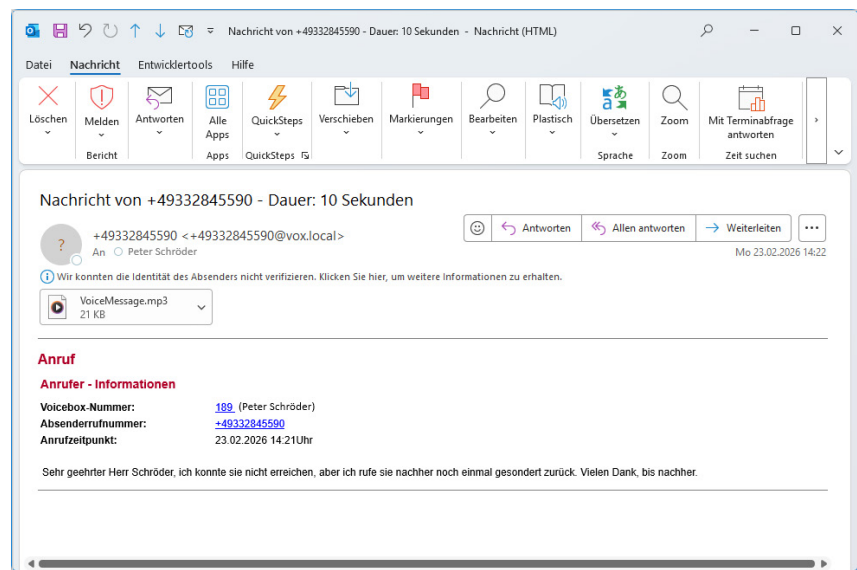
Nachricht von +49332845590 - Dauer: 10 Sekunden - Nachricht (HTML)

Datei Nachricht Entwicklertools Hilfe

Löschen
Melden
Bericht
Antworten
Alle Apps
Apps
QuickSteps
QuickSteps
Verschieben
Markierungen
Bearbeiten
Plastisch
Übersetzen
Sprache
Zoom
Zoom
Mit Terminabfrage antworten
Zeit suchen

Nachricht von +49332845590 - Dauer: 10 Sekunden

+49332845590 <+49332845590@vox.local>
An Peter Schröder

Antworten Allen antworten Weiterleiten

Mo 23.02.2026 14:22

Wir konnten die Identität des Absenders nicht verifizieren. Klicken Sie hier, um weitere Informationen zu erhalten.

VoiceMessage.mp3
21 KB

Anruf

Anrufer - Informationen

Voicebox-Nummer: 189 (Peter Schröder)
Absenderrufnummer: +49332845590
Anrufzeitpunkt: 23.02.2026 14:21Uhr

Sehr geehrter Herr Schröder, ich konnte sie nicht erreichen, aber ich rufe sie nachher noch einmal gesondert zurück. Vielen Dank, bis nachher.